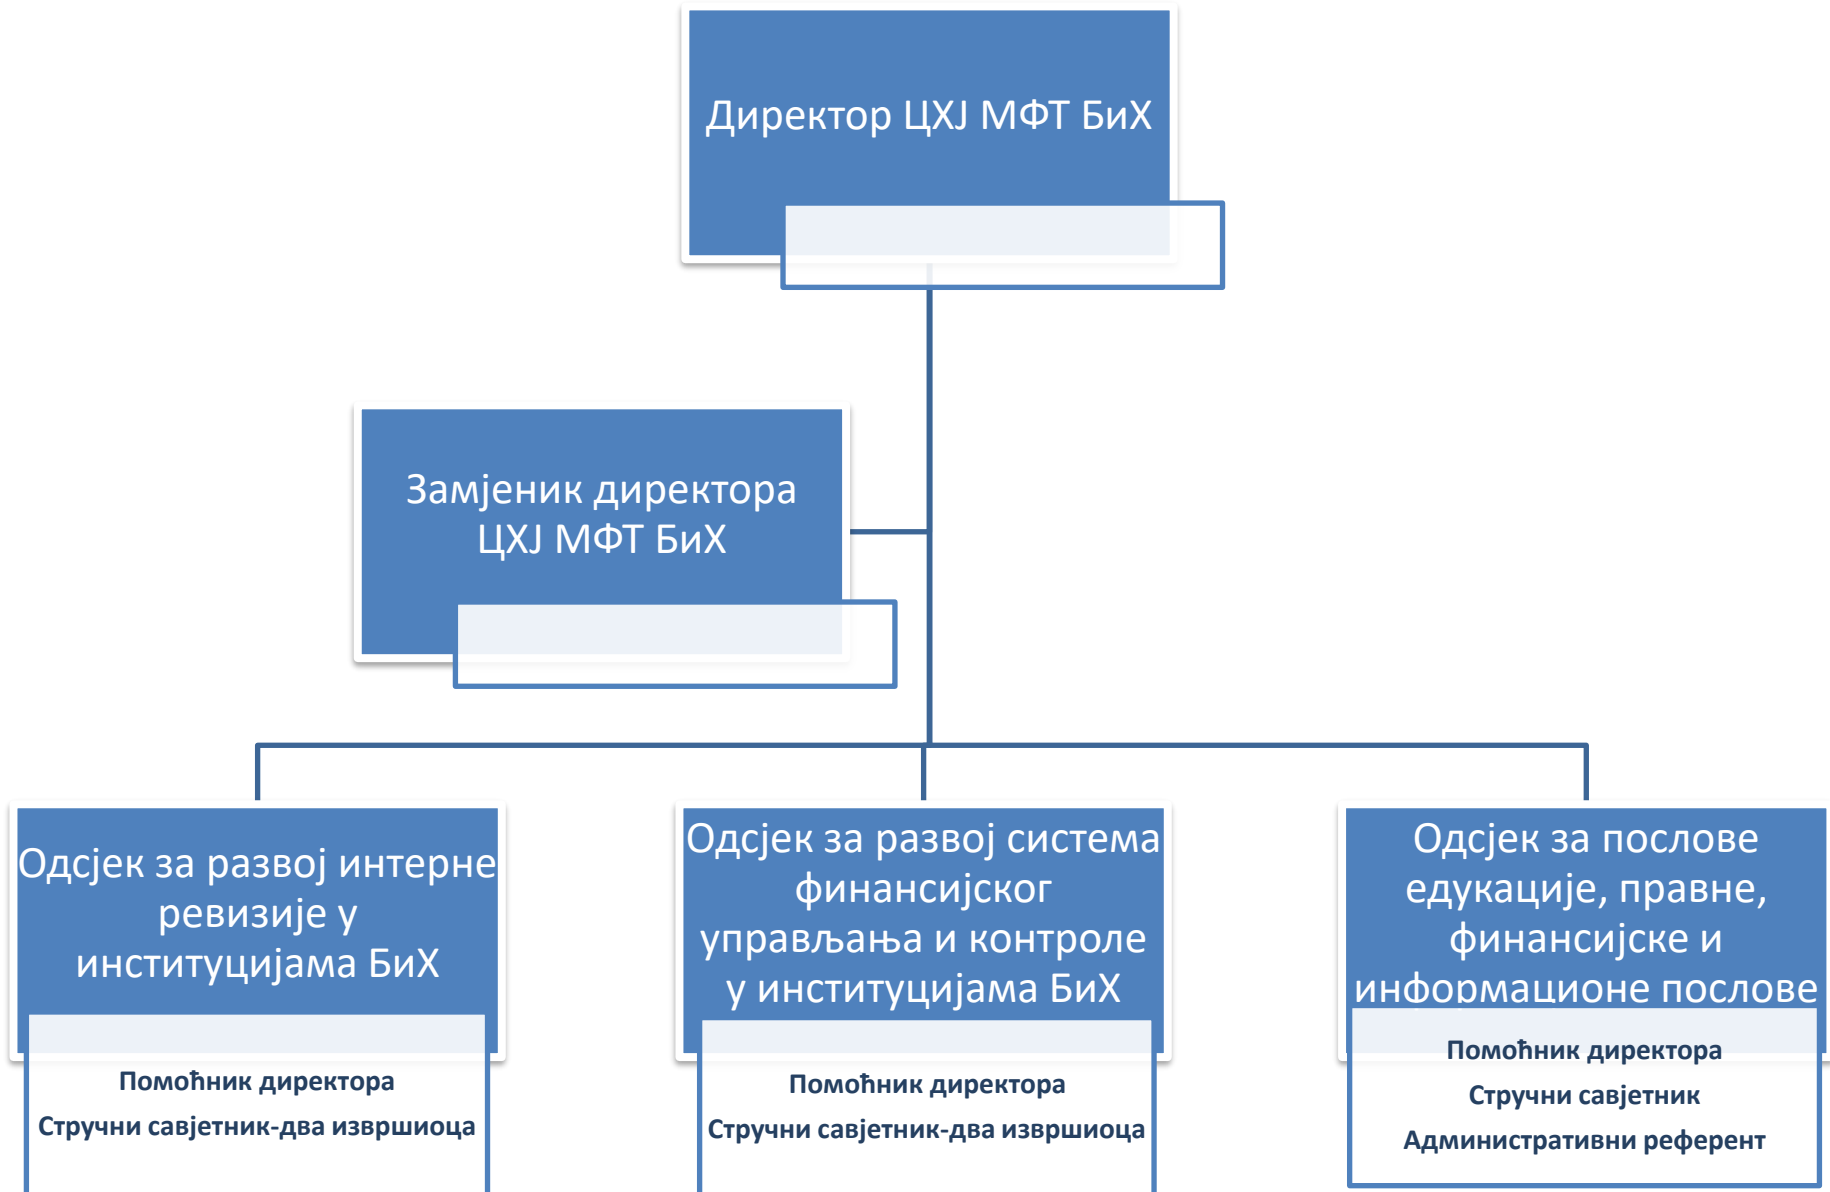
Директор ЦХЈ МФТ БиХ

Замјеник директора ЦХЈ МФТ БиХ

Одсјек за развој интерне ревизије у институцијама БиХ

Помоћник директора

Стручни савјетник-два извршиоца

Одсјек за развој система финансијског управљања и контроле у институцијама БиХ

Помоћник директора

Стручни савјетник-два извршиоца

Одсјек за послове едукације, правне, финансијске и информационе послове

Помоћник директора

Стручни савјетник

Административни референт